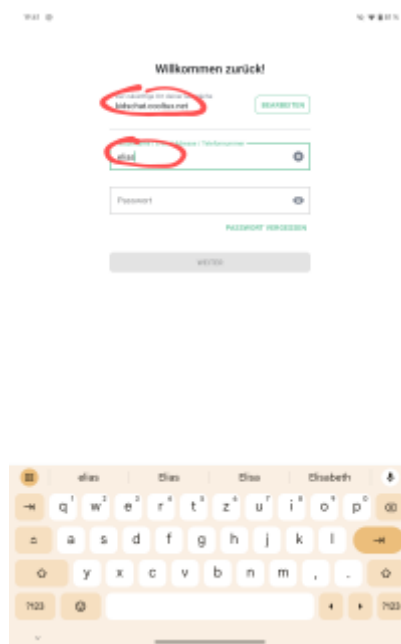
11:41

Willkommen zurück!

Du meldest dich bei deinem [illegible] an
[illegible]chat.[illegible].net

BEARBEITEN

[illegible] / Telefonnummer
elias

Passwort

PASSWORT VERGESSEN

WEITER

elias | Elias | Elisa | Elisabeth

q w e r t z u i o p ü
a s d f g h j k l ö ä
y x c v b n m , .
?123 ☺